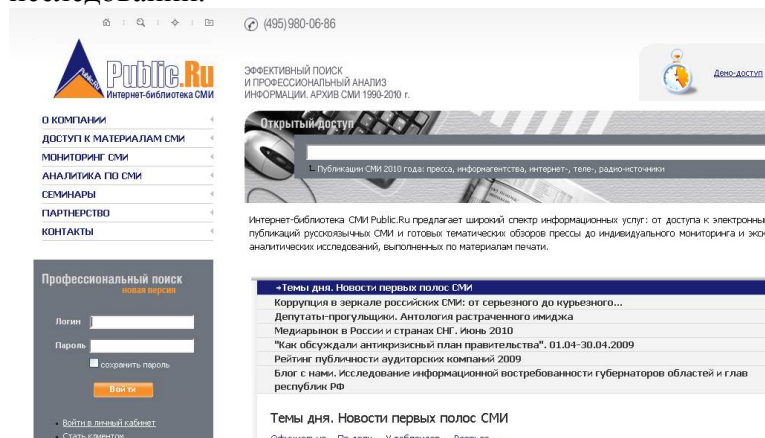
исследования.

(495)980-06-86

Public.Ru
Интернет-библиотека СМИ

ЭФФЕКТИВНЫЙ ПОИСК
И ПРОФЕССИОНАЛЬНЫЙ АНАЛИЗ
ИНФОРМАЦИИ. АРХИВ СМИ 1990-2010 г.

Демо-доступ

О КОМПАНИИ
ДОСТУП К МАТЕРИАЛАМ СМИ
МОНИТОРИНГ СМИ
АНАЛИТИКА ПО СМИ
СЕМИНАРЫ
ПАРТНЕРСТВО
КОНТАКТЫ

Открытый доступ

Публикации СМИ 2010 года: пресса, информагентства, интернет-, теле-, радио-источники

Интернет-библиотека СМИ Public.Ru предлагает широкий спектр информационных услуг: от доступа к электронны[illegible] публикаций русскоязычных СМИ и готовых тематических обзоров прессы до индивидуального мониторинга и экс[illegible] аналитических исследований, выполненных по материалам печати.

Профессиональный поиск
новая версия

Логин
Пароль
сохранить пароль
Войти

Войти в личный кабинет
Стать клиентом

Темы дня. Новости первых полос СМИ
Коррупция в зеркале российских СМИ: от серьезного до курьезного...
Депутаты-прогульщики. Антология растраченного имиджа
Медиарынок в России и странах СНГ. Июнь 2010
"Как обсуждали антикризисный план правительства". 01.04-30.04.2009
Рейтинг публичности аудиторских компаний 2009
Блог с нами. Исследование информационной востребованности губернаторов областей и глав республик РФ

Темы дня. Новости первых полос СМИ

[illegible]